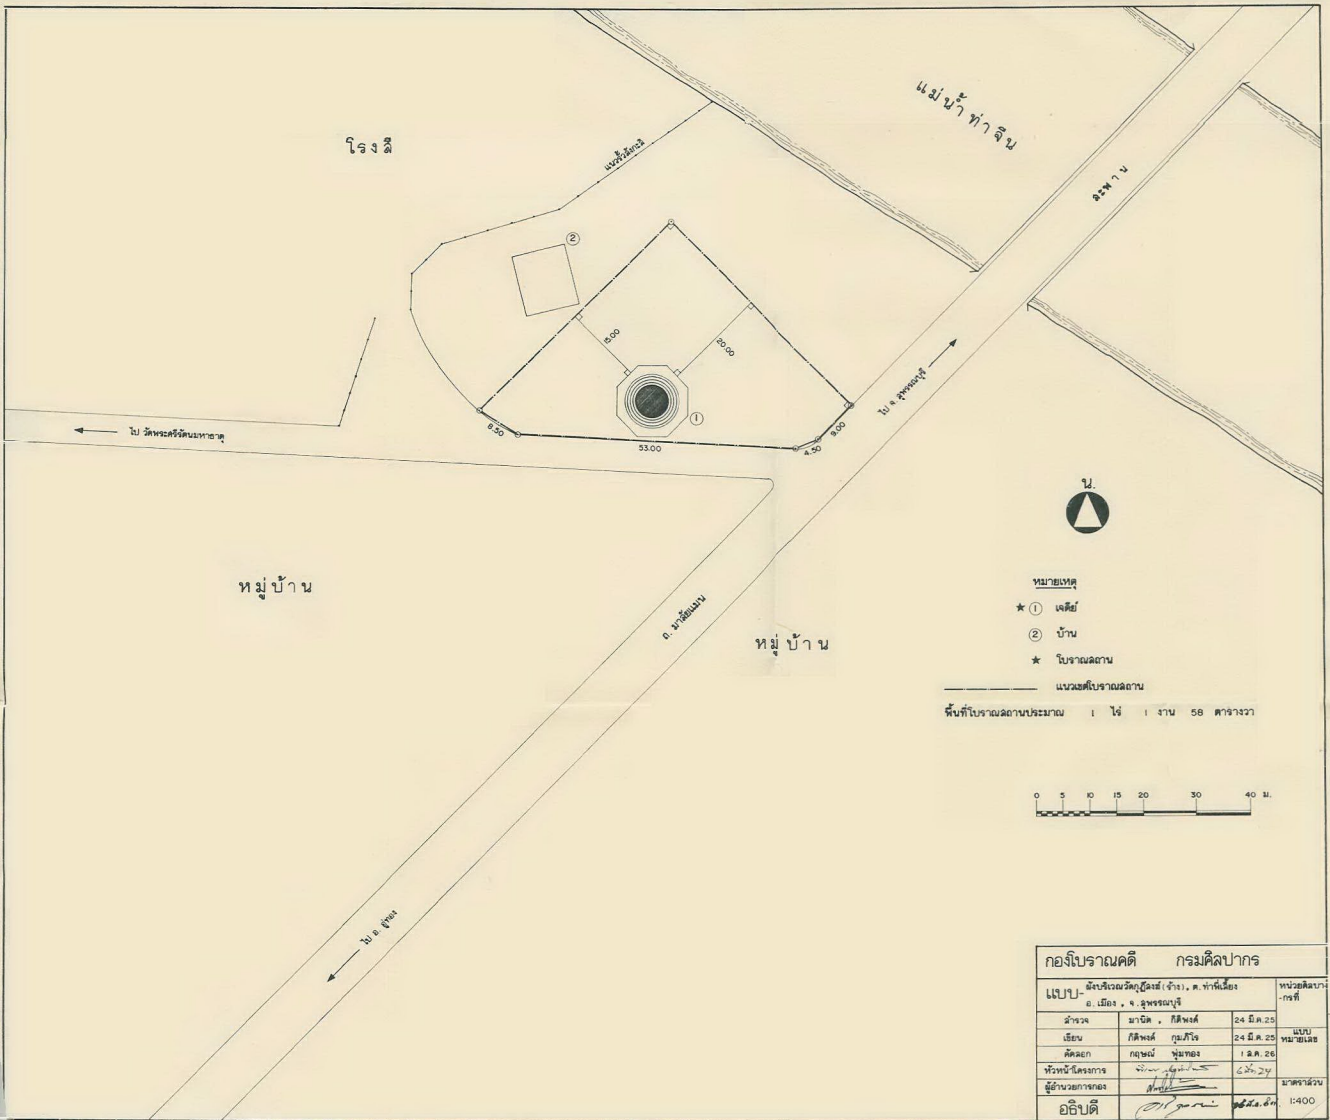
โรงสี

แนวรั้วสังกะสี

แม่น้ำท่าจีน

สะพาน

②

15.00

20.00

①

8.50

53.00

4.50

9.00

ไป จ. สุพรรณบุรี

ไป วัดพระศรีรัตนมหาธาตุ

น.

หมู่บ้าน

ถ. มาลัยแมน

หมู่บ้าน

หมายเหตุ

★① เจดีย์

② บ้าน

★ โบราณสถาน

แนวเขตโบราณสถาน

พื้นที่โบราณสถานประมาณ 1 ไร่ 1 งาน 58 ตารางวา

0 5 10 15 20 30 40 ม.

ไป อ. อู่ทอง

| กองโบราณคดี กรมศิลปากร | | | |
|---|---|---|---|
| แบบ- ผังบริเวณวัดภูมีลงช์ (ร้าง), ต. ท่าพี่เลี้ยง อ. เมือง , จ. สุพรรณบุรี | | | หน่วยศิลปากรที่ |
| สำรวจ | มานิต , กิติพงศ์ | 24 มี.ค.25 | |
| เขียน | กิติพงศ์ ภูมภิรัง | 24 มี.ค.25 | แบบ หมายเลข |
| คัดลอก | กฤษณ์ พุ่มทอง | 1 ธ.ค.26 | |
| หัวหน้าโครงการ | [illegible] | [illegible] | |
| ผู้อำนวยการกอง | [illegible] | | มาตราส่วน |
| อธิบดี | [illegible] | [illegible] | 1:400 |